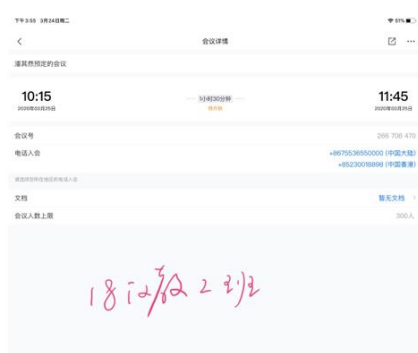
下午3:55 3月24日周二

会议详情

潘其然预定的会议

10:15
2020年03月25日

1小时30分钟
待开始

11:45
2020年03月25日

会议号 266 706 470

电话入会 +8675536550000 (中国大陆)
+85230018898 (中国香港)

请选择您所在地区的电话入会

文档 暂无文档

会议人数上限 300人

18汉教2班